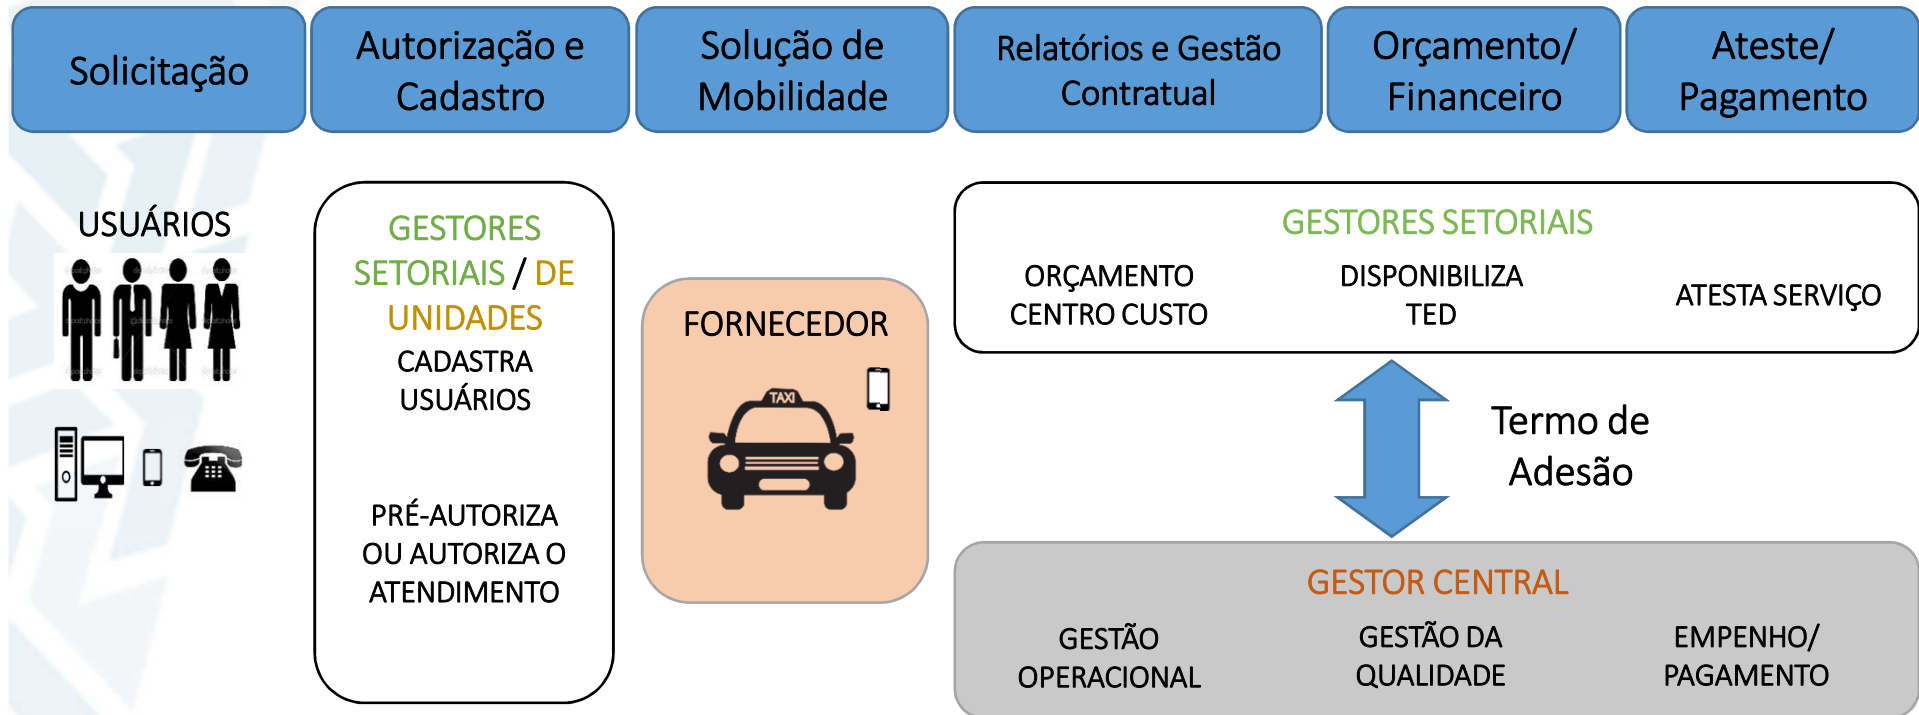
Solicitação

Autorização e Cadastro

Solução de Mobilidade

Relatórios e Gestão Contratual

Orçamento/ Financeiro

Ateste/ Pagamento

USUÁRIOS

GESTORES SETORIAIS / DE UNIDADES

CADASTRA USUÁRIOS

PRÉ-AUTORIZA OU AUTORIZA O ATENDIMENTO

FORNECEDOR

TAXI

GESTORES SETORIAIS

ORÇAMENTO CENTRO CUSTO

DISPONIBILIZA TED

ATESTA SERVIÇO

Termo de Adesão

GESTOR CENTRAL

GESTÃO OPERACIONAL

GESTÃO DA QUALIDADE

EMPENHO/ PAGAMENTO